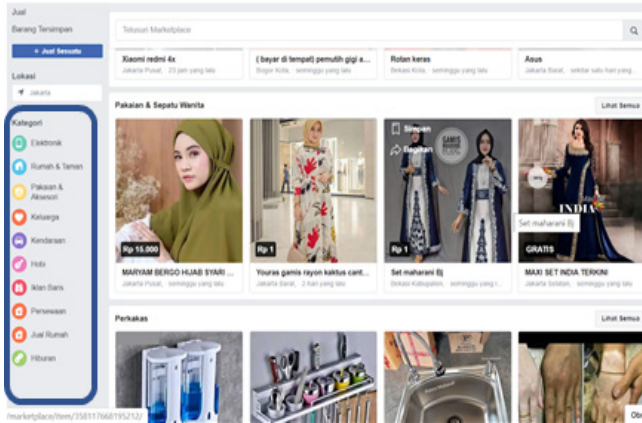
Jual
Barang Tersimpan
+ Jual Sesuatu
Lokasi
Jakarta
Kategori
Elektronik
Rumah & Taman
Pakaian & Aksesori
Keluarga
Kendaraan
Hobi
Iklan Baris
Persewaan
Jual Rumah
Hiburan

Telusuri Marketplace

Xiaomi redmi 4x
Jakarta Pusat, 23 jam yang lalu
( bayar di tempat) pemutih gigi a...
Bogor Kota, seminggu yang lalu
Rotan keras
Bekasi Kota, seminggu yang lalu
Asus
Jakarta Barat, sekitar satu hari yang l...

Pakaian & Sepatu Wanita
Lihat Semua

Rp 15.000
MARYAM BERGO HIJAB SYARI ...
Jakarta Pusat, seminggu yang lalu
Rp 1
Youras gamis rayon kaktus cant...
Jakarta Barat, 2 hari yang lalu
Simpan
Bagikan
Rp 1
Set maharani Bj
Bekasi Kabupaten, seminggu yang lalu
Set maharani Bj
INDIA
GRATIS
MAXI SET INDIA TERKINI
Jakarta Selatan, seminggu yang lalu

Perkakas
Lihat Semua

/marketplace/item/358117668195212/